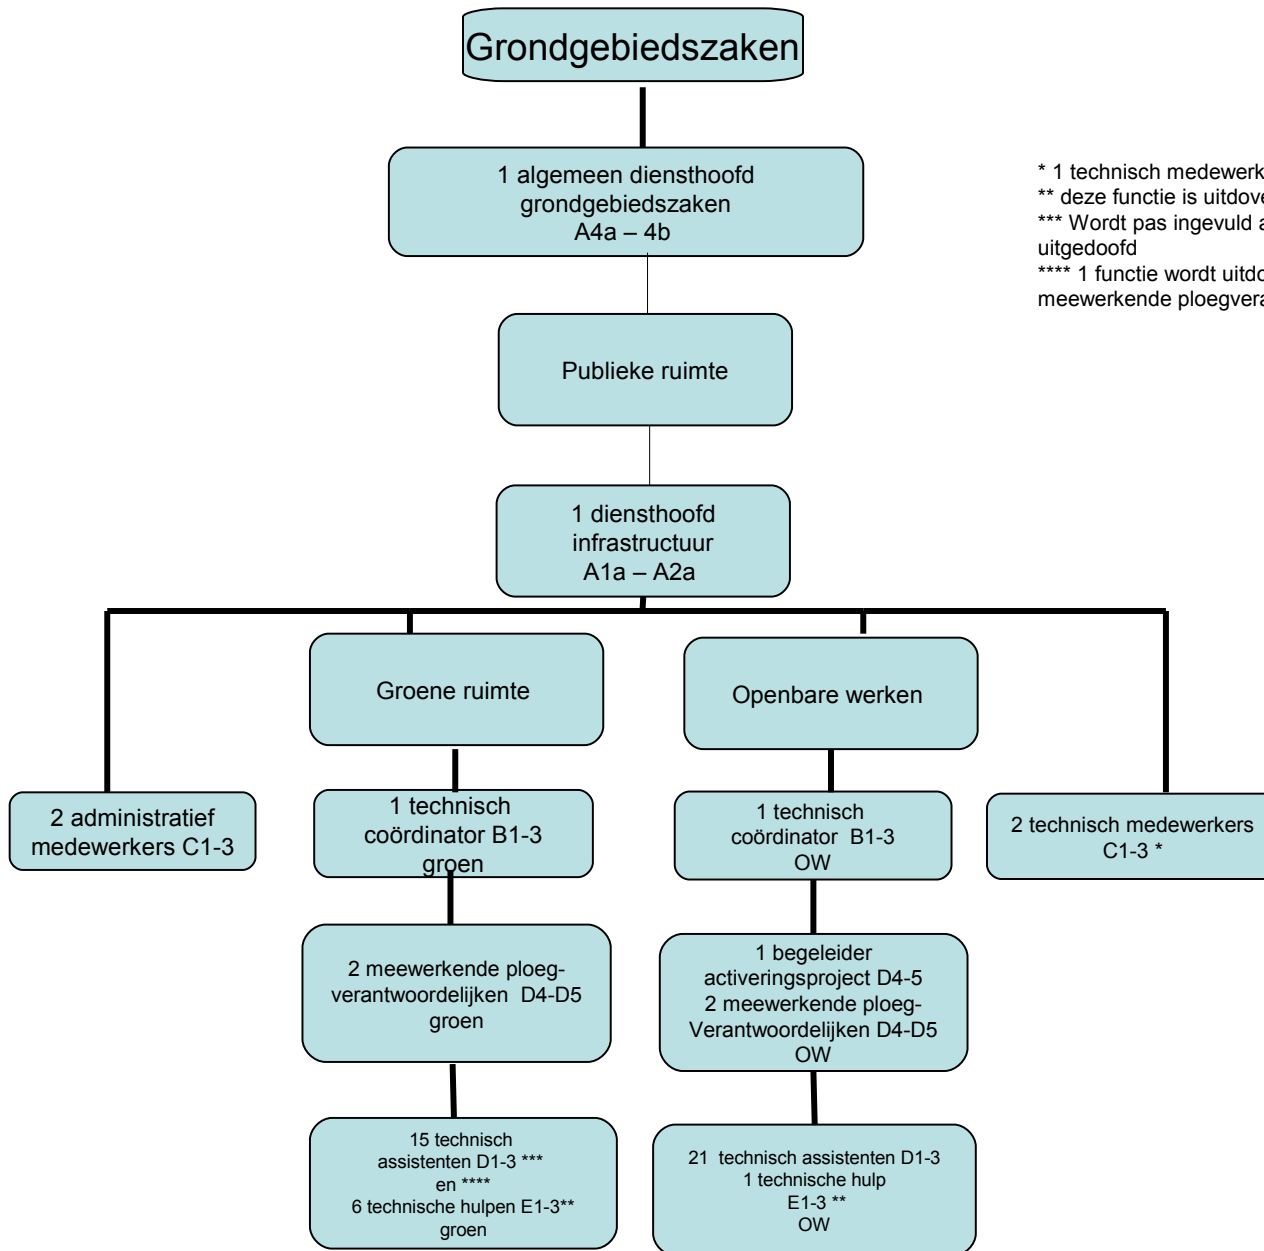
Grondgebiedszaken

1 algemeen diensthoofd grondgebiedszaken A4a – 4b

* 1 technisch medewerk
** deze functie is uitdove
*** Wordt pas ingevuld a uitgedoofd
**** 1 functie wordt uitdo meewerkende ploegvera

Publieke ruimte

1 diensthoofd infrastructuur A1a – A2a

Groene ruimte

Openbare werken

2 administratief medewerkers C1-3

1 technisch coördinator B1-3 groen

1 technisch coördinator B1-3 OW

2 technisch medewerkers C1-3 *

2 meewerkende ploeg-verantwoordelijken D4-D5 groen

1 begeleider activeringsproject D4-5
2 meewerkende ploeg-Verantwoordelijken D4-D5 OW

15 technisch assistenten D1-3 *** en ****
6 technische hulpen E1-3** groen

21 technisch assistenten D1-3
1 technische hulp E1-3 ** OW